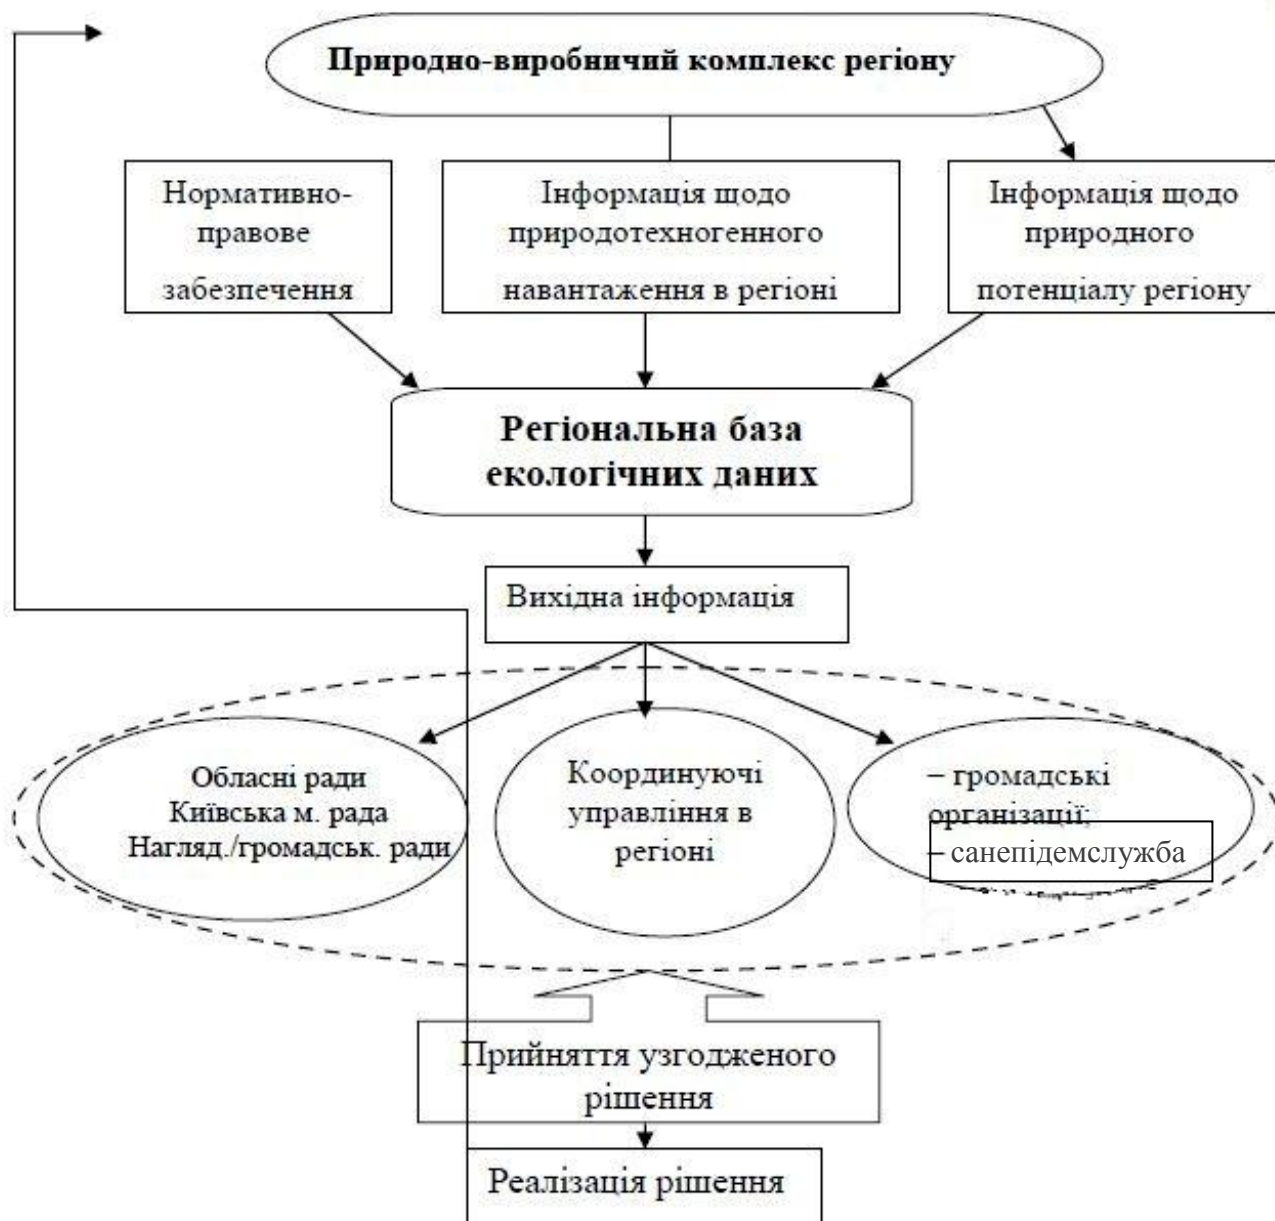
Природно-виробничий комплекс регіону

Нормативно-правове забезпечення

Інформація щодо природотехногенного навантаження в регіоні

Інформація щодо природного потенціалу регіону

Регіональна база екологічних даних

Вихідна інформація

Обласні ради
Київська м. рада
Нагляд./громадськ. ради

Координуючі управління в регіоні

– громадські організації;
– санепідемслужба

Прийняття узгодженого рішення

Реалізація рішення